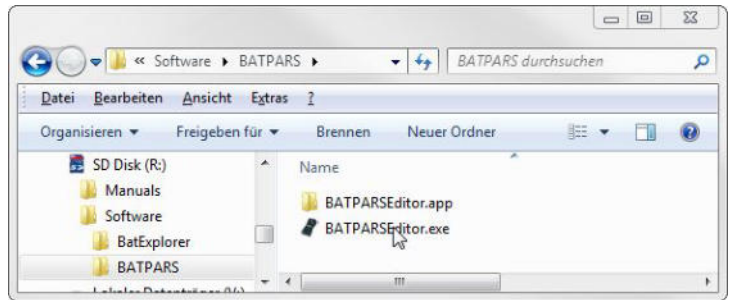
« Software ▸ BATPARS ▸

BATPARS durchsuchen

Datei Bearbeiten Ansicht Extras ?

Organisieren ▾ Freigeben für ▾ Brennen Neuer Ordner

SD Disk (R:)
Manuals
Software
BatExplorer
BATPARS
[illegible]

Name

BATPARSEditor.app
BATPARSEditor.exe